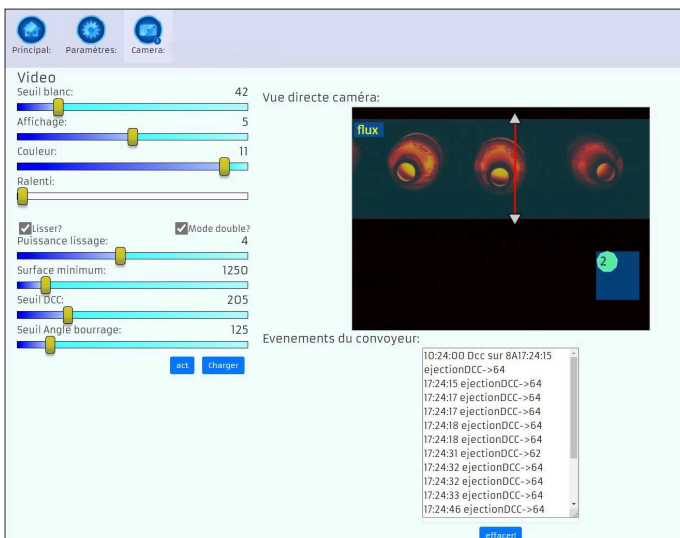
Principal: Paramètres: Camera:

Video

Seuil blanc: 42

Affichage: 5

Couleur: 11

Ralenti:

Lisser? Mode double?

Puissance lissage: 4

Surface minimum: 1250

Seuil DCC: 205

Seuil Angle bourrage: 125

act Charger

Vue directe caméra:

flux

2

Evenements du convoyeur:

10:24:00 Dcc sur 8A17:24:15 ejectionDCC->64
17:24:15 ejectionDCC->64
17:24:17 ejectionDCC->64
17:24:17 ejectionDCC->64
17:24:18 ejectionDCC->64
17:24:18 ejectionDCC->64
17:24:31 ejectionDCC->62
17:24:32 ejectionDCC->64
17:24:32 ejectionDCC->64
17:24:33 ejectionDCC->64
17:24:46 ejectionDCC->64

effacer